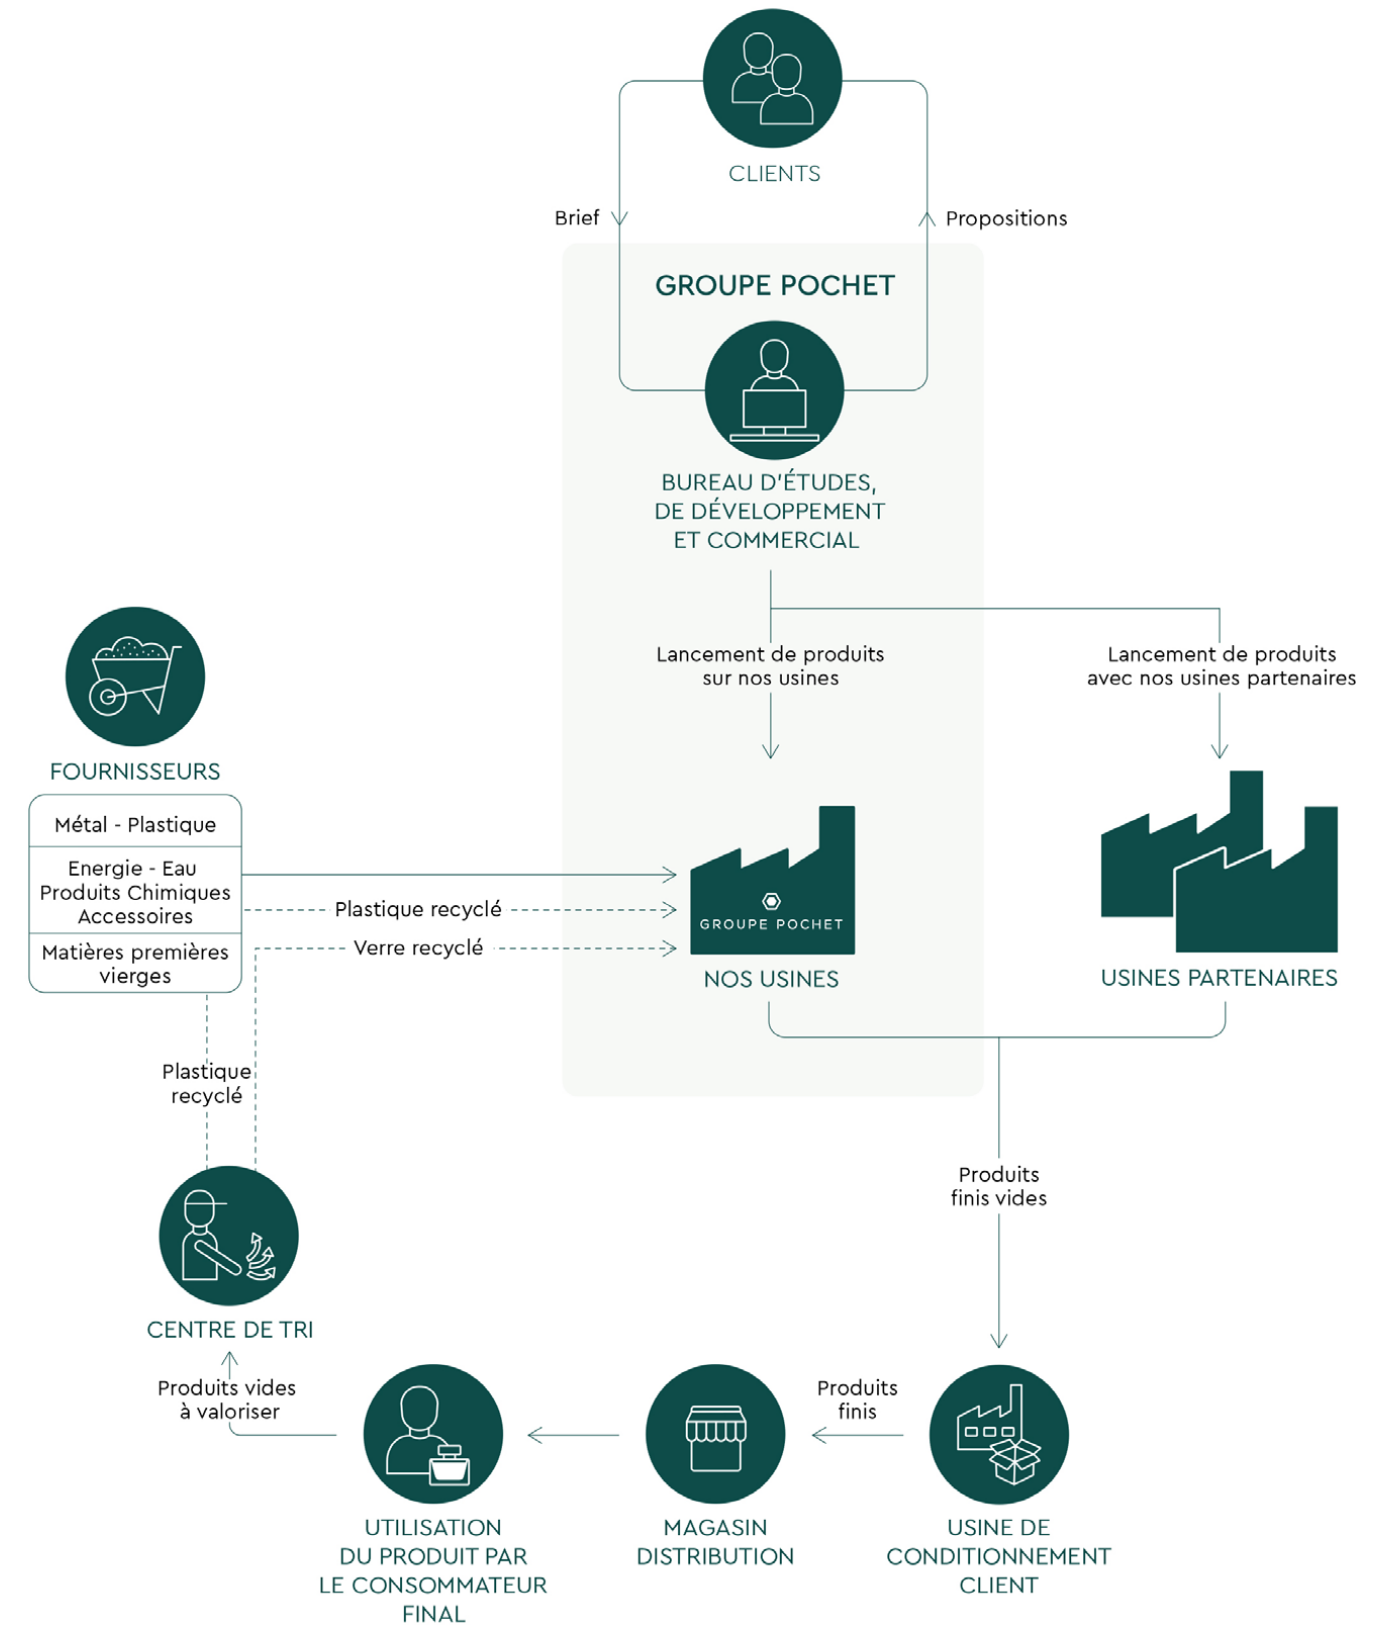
CLIENTS

Brief

Propositions

GROUPE POCHET

BUREAU D'ÉTUDES, DE DÉVELOPPEMENT ET COMMERCIAL

Lancement de produits sur nos usines

Lancement de produits avec nos usines partenaires

FOURNISSEURS

| Métal - Plastique |
|---|
| Energie - Eau Produits Chimiques Accessoires |
| Matières premières vierges |

Plastique recyclé

Verre recyclé

GROUPE POCHET

NOS USINES

USINES PARTENAIRES

Plastique recyclé

Produits finis vides

CENTRE DE TRI

Produits vides à valoriser

Produits finis

UTILISATION DU PRODUIT PAR LE CONSOMMATEUR FINAL

MAGASIN DISTRIBUTION

USINE DE CONDITIONNEMENT CLIENT